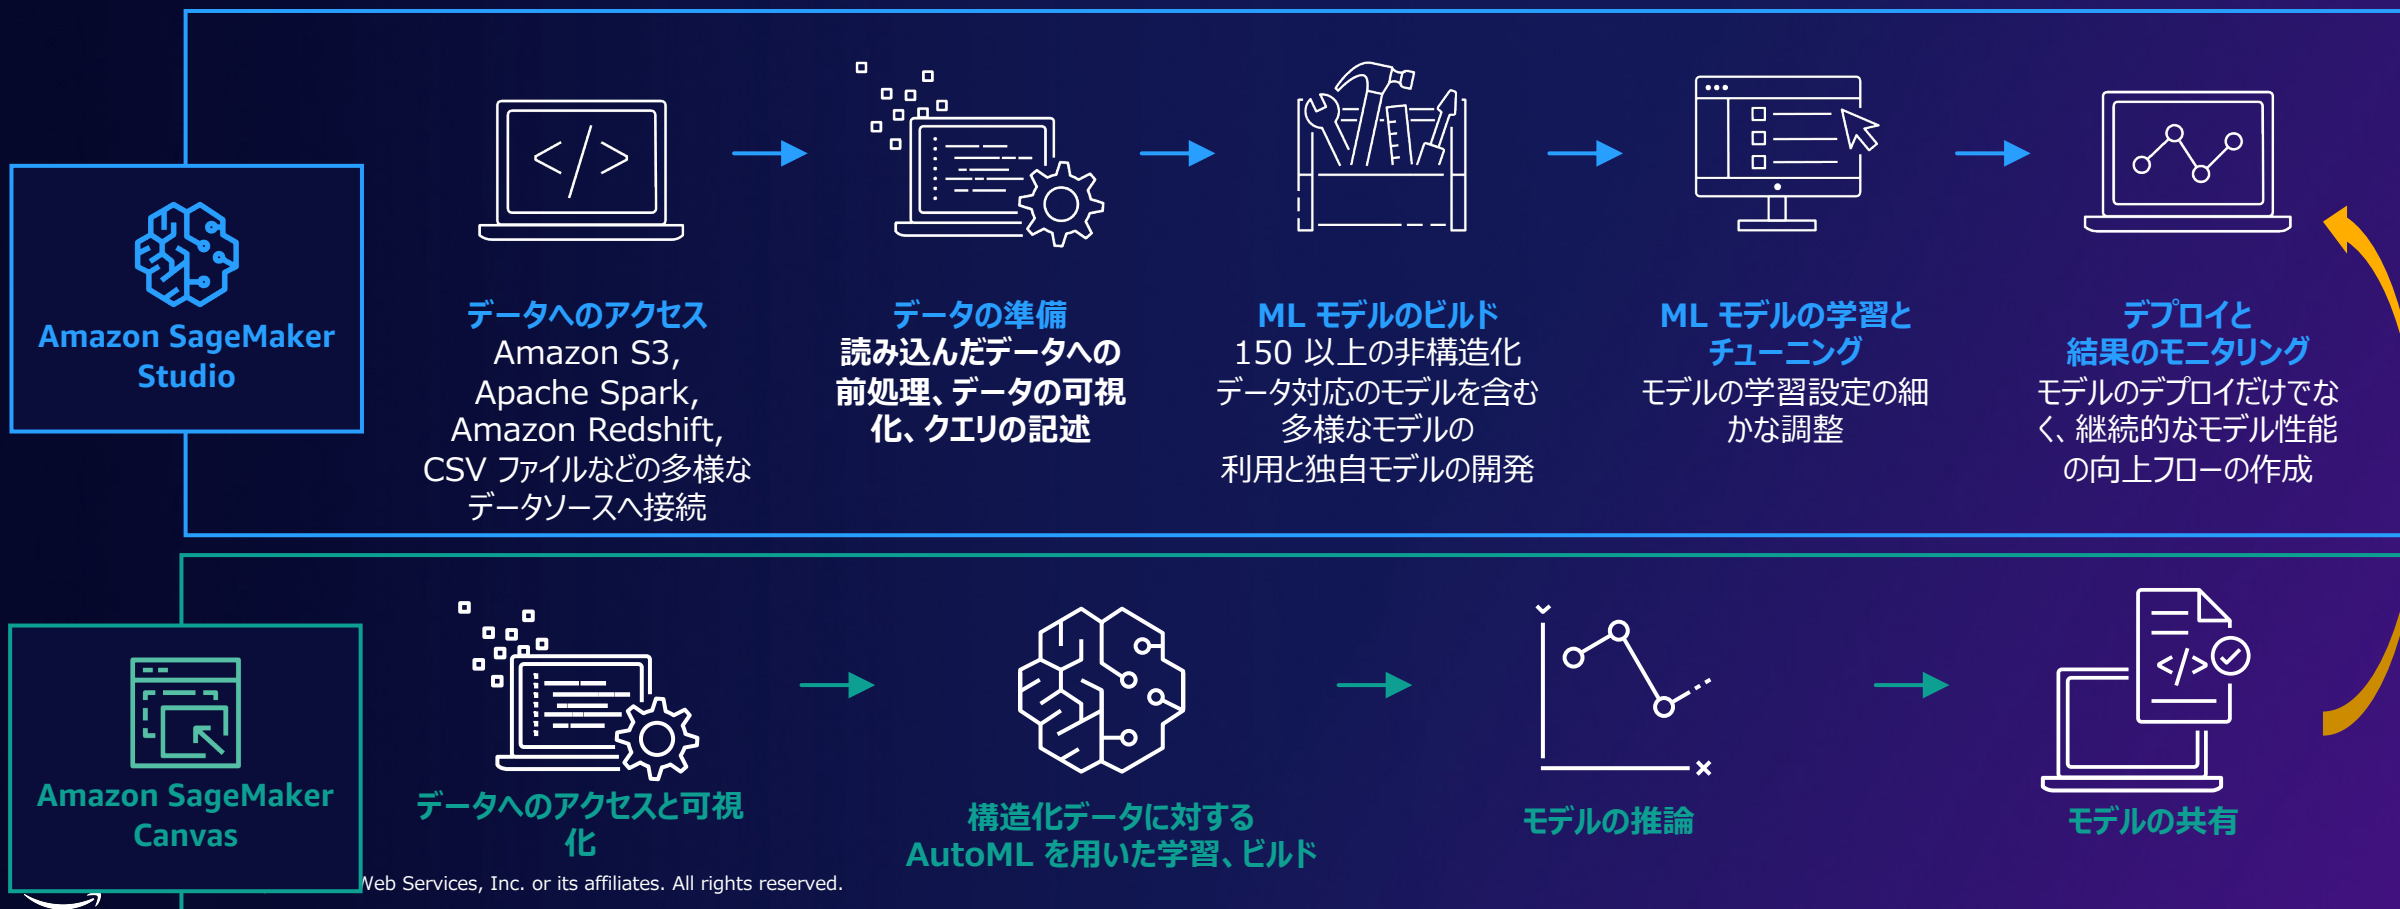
Amazon SageMaker Studio

データへのアクセス
Amazon S3, Apache Spark, Amazon Redshift, CSV ファイルなどの多様なデータソースへ接続

データの準備
読み込んだデータへの前処理、データの可視化、クエリの記述

ML モデルのビルド
150 以上の非構造化データ対応のモデルを含む多様なモデルの利用と独自モデルの開発

ML モデルの学習とチューニング
モデルの学習設定の細かな調整

デプロイと結果のモニタリング
モデルのデプロイだけでなく、継続的なモデル性能の向上フローの作成

</>

Amazon SageMaker Canvas

データへのアクセスと可視化

構造化データに対する AutoML を用いた学習、ビルド

モデルの推論

モデルの共有

</>

Web Services, Inc. or its affiliates. All rights reserved.